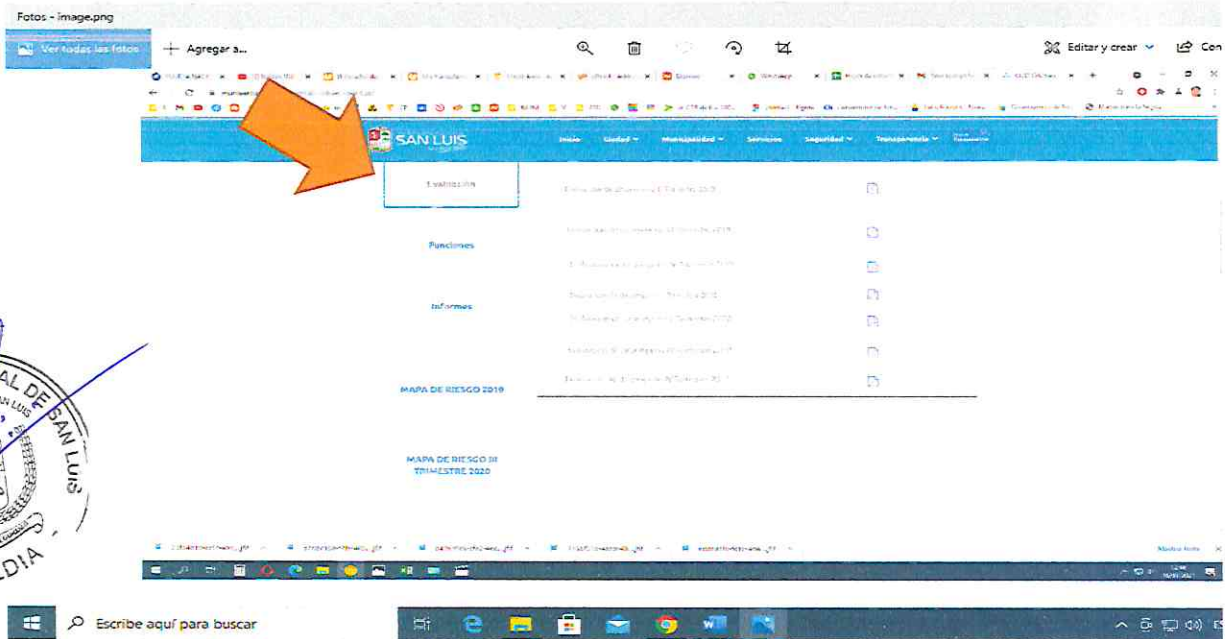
Fotos - image.png

Ver todas las fotos

Agregar a...

Editar y crear

Con

SAN LUIS

Inicio

Ciudad

Municipalidad

Servicios

Seguridad

Transparencia

Evaluación

Funciones

Informes

MAPA DE RIESGO 2019

MAPA DE RIESGO III TRIMESTRE 2020

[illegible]

AL DE SAN LUIS

ALDIA

Escribe aquí para buscar